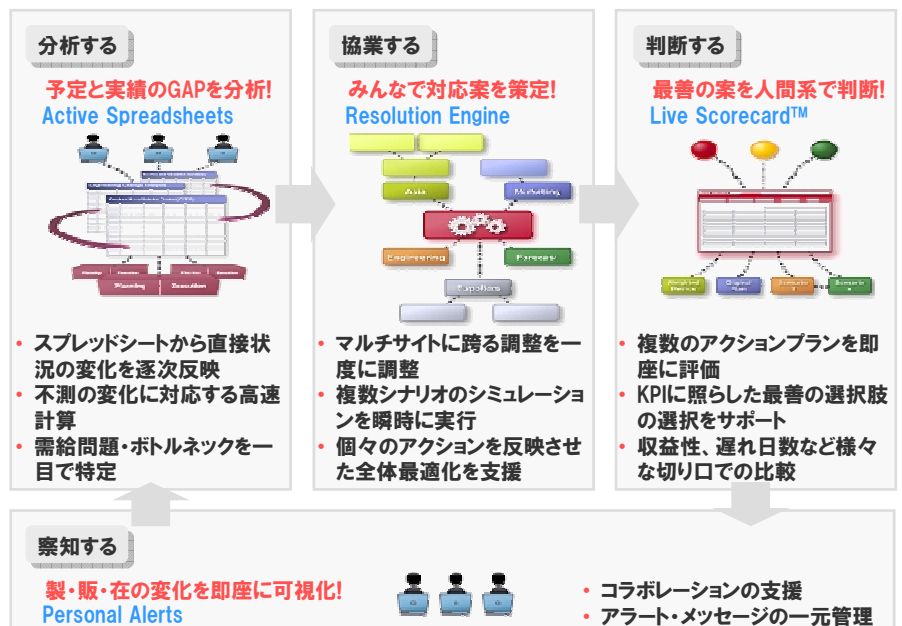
分析する

予定と実績のGAPを分析!
Active Spreadsheets

Planning
Execution

• スプレッドシートから直接状況の変化を逐次反映
• 不測の変化に対応する高速計算
• 需給問題・ボトルネックを一目で特定

協業する

みんなで対応案を策定!
Resolution Engine

Asia
Marketing
Engineering
Finance
Suppliers

• マルチサイトに跨る調整を一度に調整
• 複数シナリオのシミュレーションを瞬時に実行
• 個々のアクションを反映させた全体最適化を支援

判断する

最善の案を人間系で判断!
Live Scorecard™

• 複数のアクションプランを即座に評価
• KPIに照らした最善の選択肢の選択をサポート
• 収益性、遅れ日数など様々な切り口での比較

察知する

製・販・在の変化を即座に可視化!
Personal Alerts

• コラボレーションの支援
• アラート・メッセージの一元管理